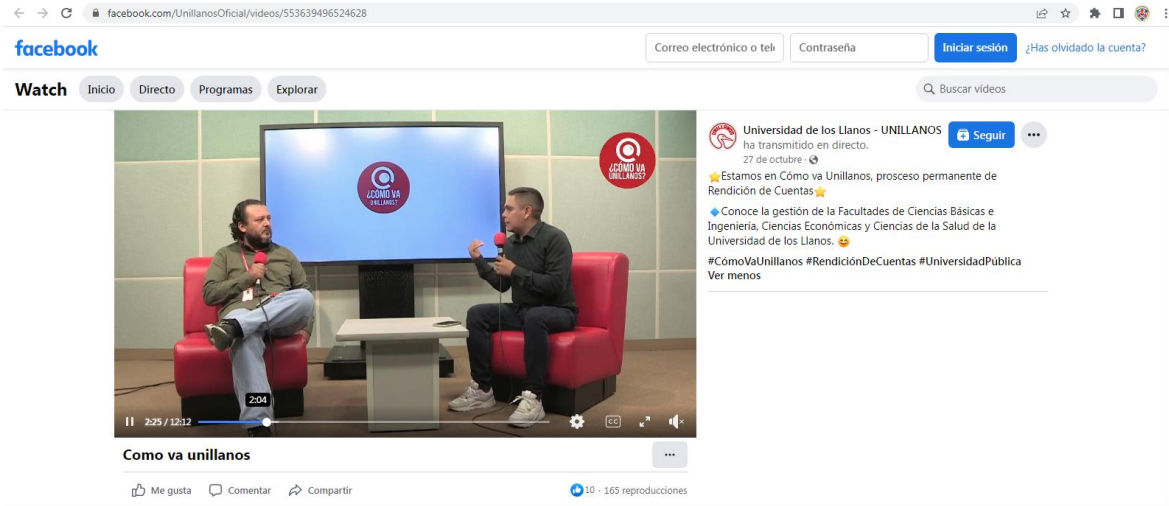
facebook.com/UnillanosOficial/videos/553639496524628

facebook

Correo electrónico o telé

Contraseña

Iniciar sesión

¿Has olvidado la cuenta?

Watch Inicio Directo Programas Explorar

Buscar vídeos

¿CÓMO VA UNILLANOS?

¿CÓMO VA UNILLANOS?

2:04

2:25 / 12:12

Como va unillanos

Me gusta Comentar Compartir

10 · 165 reproducciones

Universidad de los Llanos - UNILLANOS ha transmitido en directo.
Seguir
27 de octubre ·

Estamos en Cómo va Unillanos, prosceso permanente de Rendición de Cuentas

Conoce la gestión de la Facultades de Ciencias Básicas e Ingeniería, Ciencias Económicas y Ciencias de la Salud de la Universidad de los Llanos.

#CómoVaUnillanos #RendiciónDeCuentas #UniversidadPública
Ver menos